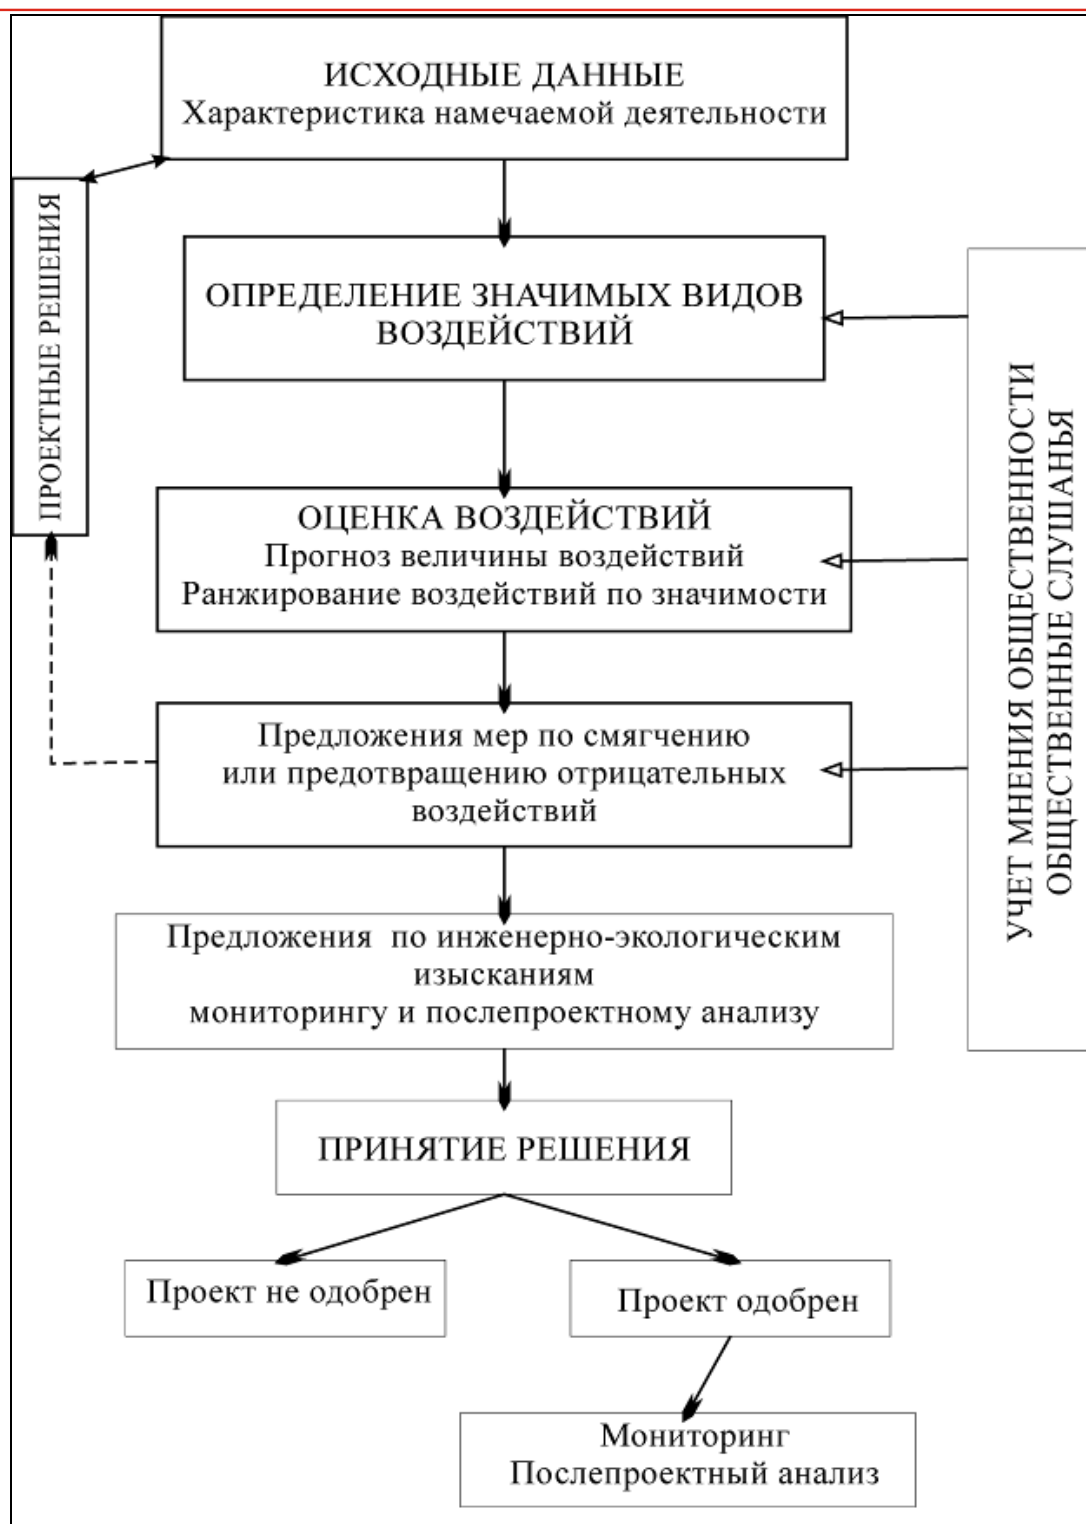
ИСХОДНЫЕ ДАННЫЕ
Характеристика намечаемой деятельности

ПРОЕКТНЫЕ РЕШЕНИЯ

ОПРЕДЕЛЕНИЕ ЗНАЧИМЫХ ВИДОВ ВОЗДЕЙСТВИЙ

УЧЕТ МНЕНИЯ ОБЩЕСТВЕННОСТИ
ОБЩЕСТВЕННЫЕ СЛУШАНЬЯ

ОЦЕНКА ВОЗДЕЙСТВИЙ
Прогноз величины воздействий
Ранжирование воздействий по значимости

Предложения мер по смягчению или предотвращению отрицательных воздействий

Предложения по инженерно-экологическим изысканиям
мониторингу и послепроектному анализу

ПРИНЯТИЕ РЕШЕНИЯ

Проект не одобрен

Проект одобрен

Мониторинг
Послепроектный анализ